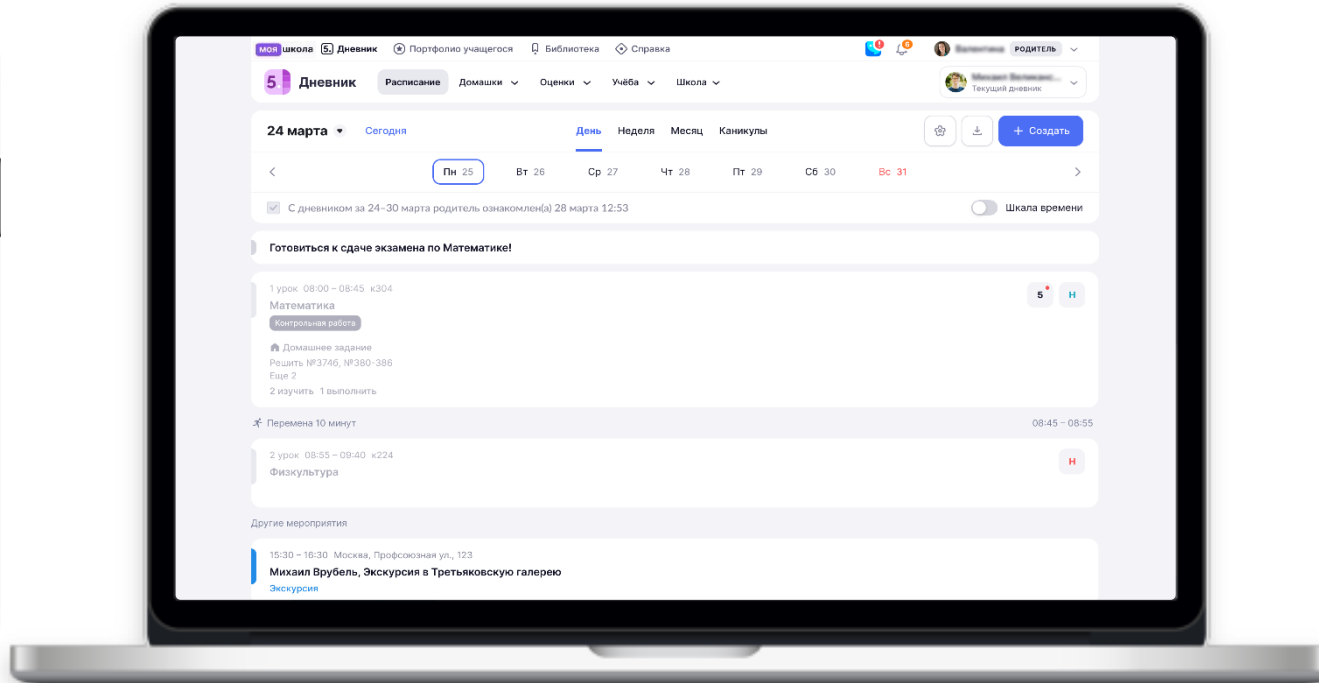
МОЯ школа 5. Дневник Портфолио учащегося Библиотека Справка

1 6 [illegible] РОДИТЕЛЬ

5 Дневник Расписание Домашки Оценки Учёба Школа

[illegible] Текущий дневник

24 марта Сегодня День Неделя Месяц Каникулы + Создать

Пн 25 Вт 26 Ср 27 Чт 28 Пт 29 Сб 30 Вс 31

С дневником за 24–30 марта родитель ознакомлен(а) 28 марта 12:53

Шкала времени

Готовиться к сдаче экзамена по Математике!

1 урок 08:00 – 08:45 к304
Математика
Контрольная работа
5 Н

Домашнее задание
Решить №374б, №380-386
Еще 2
2 изучить 1 выполнить

Перемена 10 минут 08:45 – 08:55

2 урок 08:55 – 09:40 к224
Физкультура
Н

Другие мероприятия

15:30 – 16:30 Москва, Профсоюзная ул., 123
Михаил Врубель, Экскурсия в Третьяковскую галерею
Экскурсия